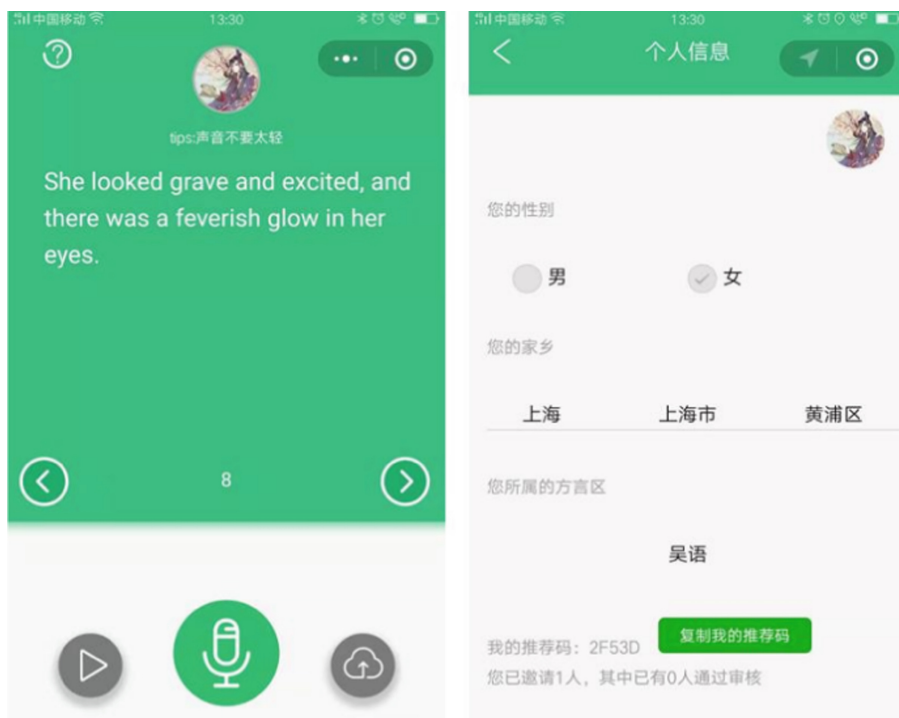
中国移动 13:30

tips:声音不要太轻

She looked grave and excited, and there was a feverish glow in her eyes.

8

中国移动 13:30

个人信息

您的性别

男

女

您的家乡

上海 上海市 黄浦区

您所属的方言区

吴语

我的推荐码：2F53D

复制我的推荐码

您已邀请1人，其中已有0人通过审核